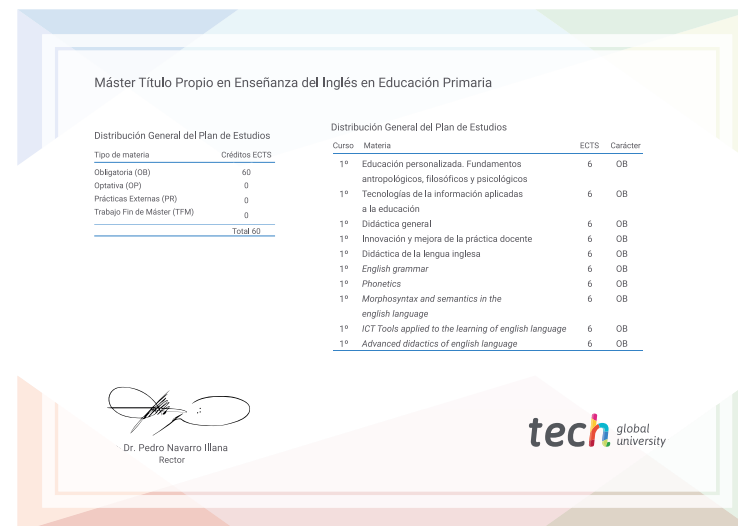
Máster Título Propio en Enseñanza del Inglés en Educación Primaria

Distribución General del Plan de Estudios

| Tipo de materia | Créditos ECTS |
|---|---|
| Obligatoria (OB) | 60 |
| Optativa (OP) | 0 |
| Prácticas Externas (PR) | 0 |
| Trabajo Fin de Máster (TFM) | 0 |
| | Total 60 |

Distribución General del Plan de Estudios

| Curso | Materia | ECTS | Carácter |
|---|---|---|---|
| 1º | Educación personalizada. Fundamentos antropológicos, filosóficos y psicológicos | 6 | OB |
| 1º | Tecnologías de la información aplicadas a la educación | 6 | OB |
| 1º | Didáctica general | 6 | OB |
| 1º | Innovación y mejora de la práctica docente | 6 | OB |
| 1º | Didáctica de la lengua inglesa | 6 | OB |
| 1º | English grammar | 6 | OB |
| 1º | Phonetics | 6 | OB |
| 1º | Morphosyntax and semantics in the english language | 6 | OB |
| 1º | ICT Tools applied to the learning of english language | 6 | OB |
| 1º | Advanced didactics of english language | 6 | OB |

Dr. Pedro Navarro Illana
Rector

tech global university